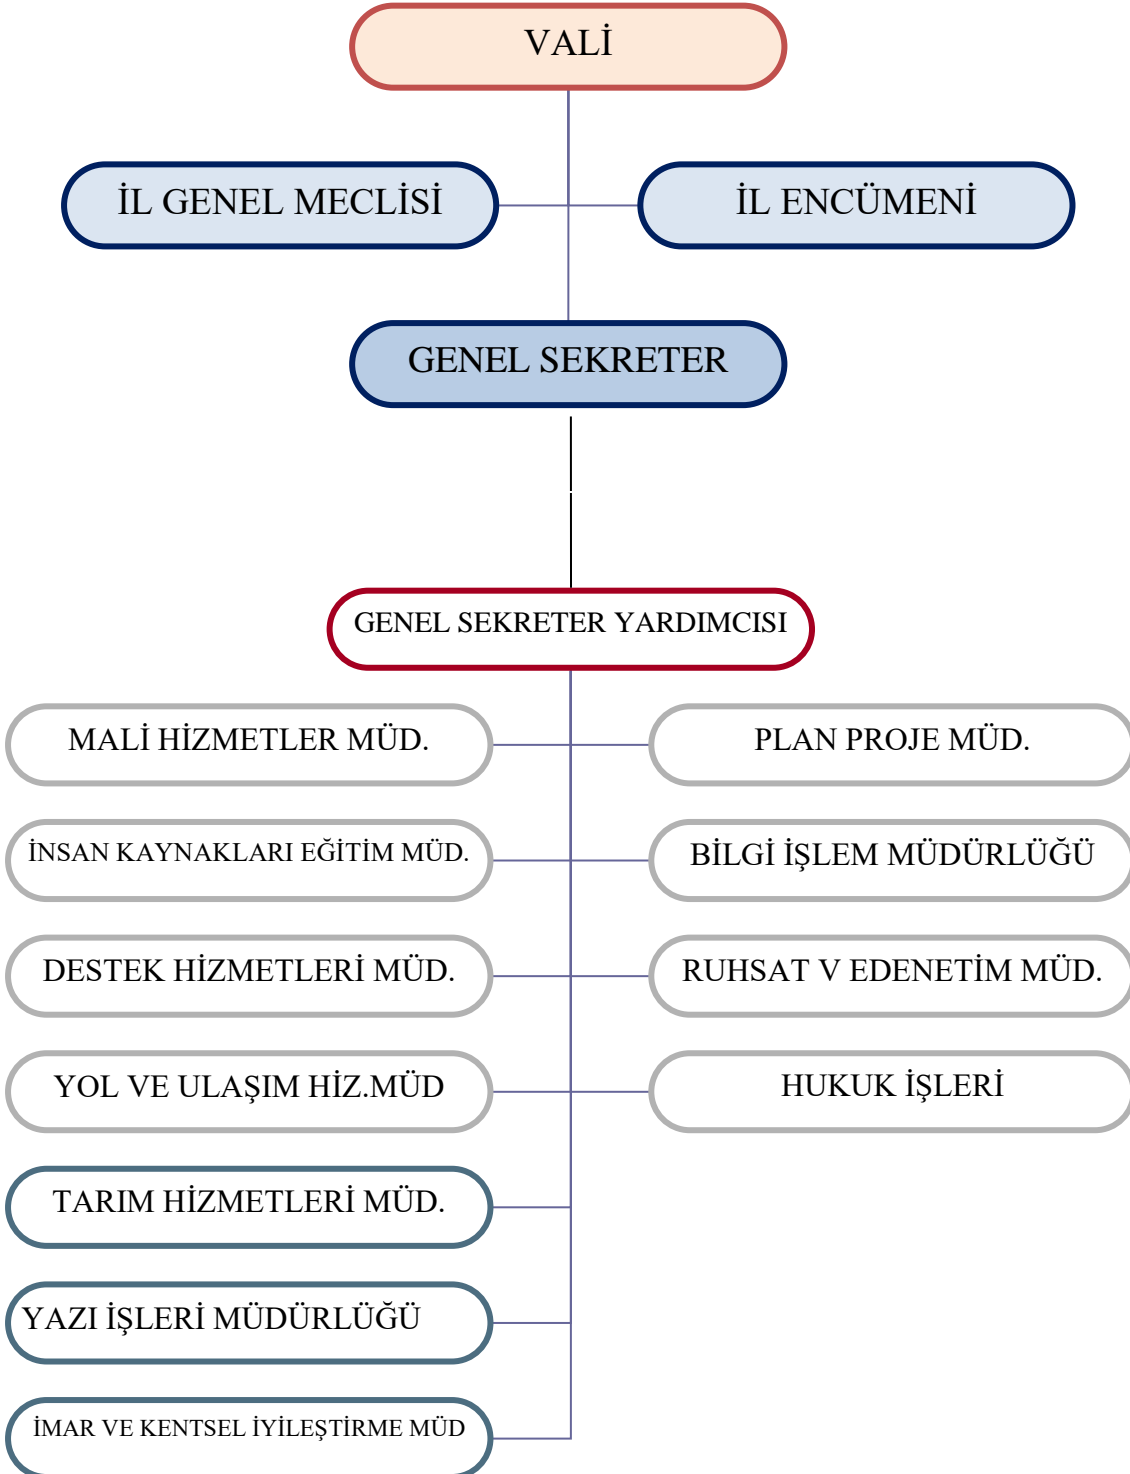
VALİ

İL GENEL MECLİSİ

İL ENCÜMENİ

GENEL SEKRETER

GENEL SEKRETER YARDIMCISI

MALİ HİZMETLER MÜD.

PLAN PROJE MÜD.

İNSAN KAYNAKLARI EĞİTİM MÜD.

BİLGİ İŞLEM MÜDÜRLÜĞÜ

DESTEK HİZMETLERİ MÜD.

RUHSAT V EDENETİM MÜD.

YOL VE ULAŞIM HİZ.MÜD

HUKUK İŞLERİ

TARIM HİZMETLERİ MÜD.

YAZI İŞLERİ MÜDÜRLÜĞÜ

İMAR VE KENTSEL İYİLEŞTİRME MÜD